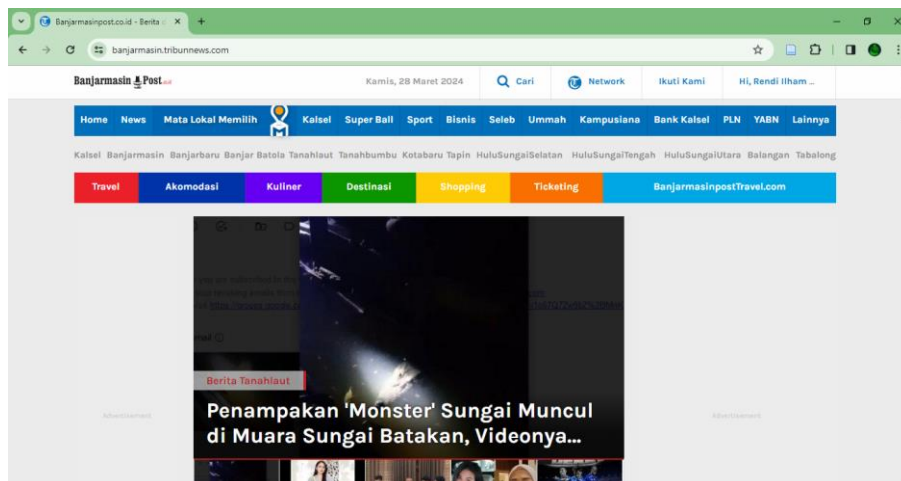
Banjarmasinpost.co.id - Berita

banjarmasin.tribunnews.com

Banjarmasin Post

Kamis, 28 Maret 2024

Cari

Network

Ikuti Kami

Hi, Rendi Ilham ...

Home News Mata Lokal Memilih Kalsel Super Ball Sport Bisnis Seleb Ummah Kampusiana Bank Kalsel PLN YABN Lainnya

Kalsel Banjarmasin Banjarbaru Banjar Batola Tanahlaut Tanahbumbu Kotabaru Tapin HuluSungaiSelatan HuluSungaiTengah HuluSungaiUtara Balangan Tabalong

Travel Akomodasi Kuliner Destinasi Shopping Ticketing BanjarmasinpostTravel.com

Advertisement

Advertisement

Berita Tanahlaut

Penampakan 'Monster' Sungai Muncul di Muara Sungai Batakan, Videonya...